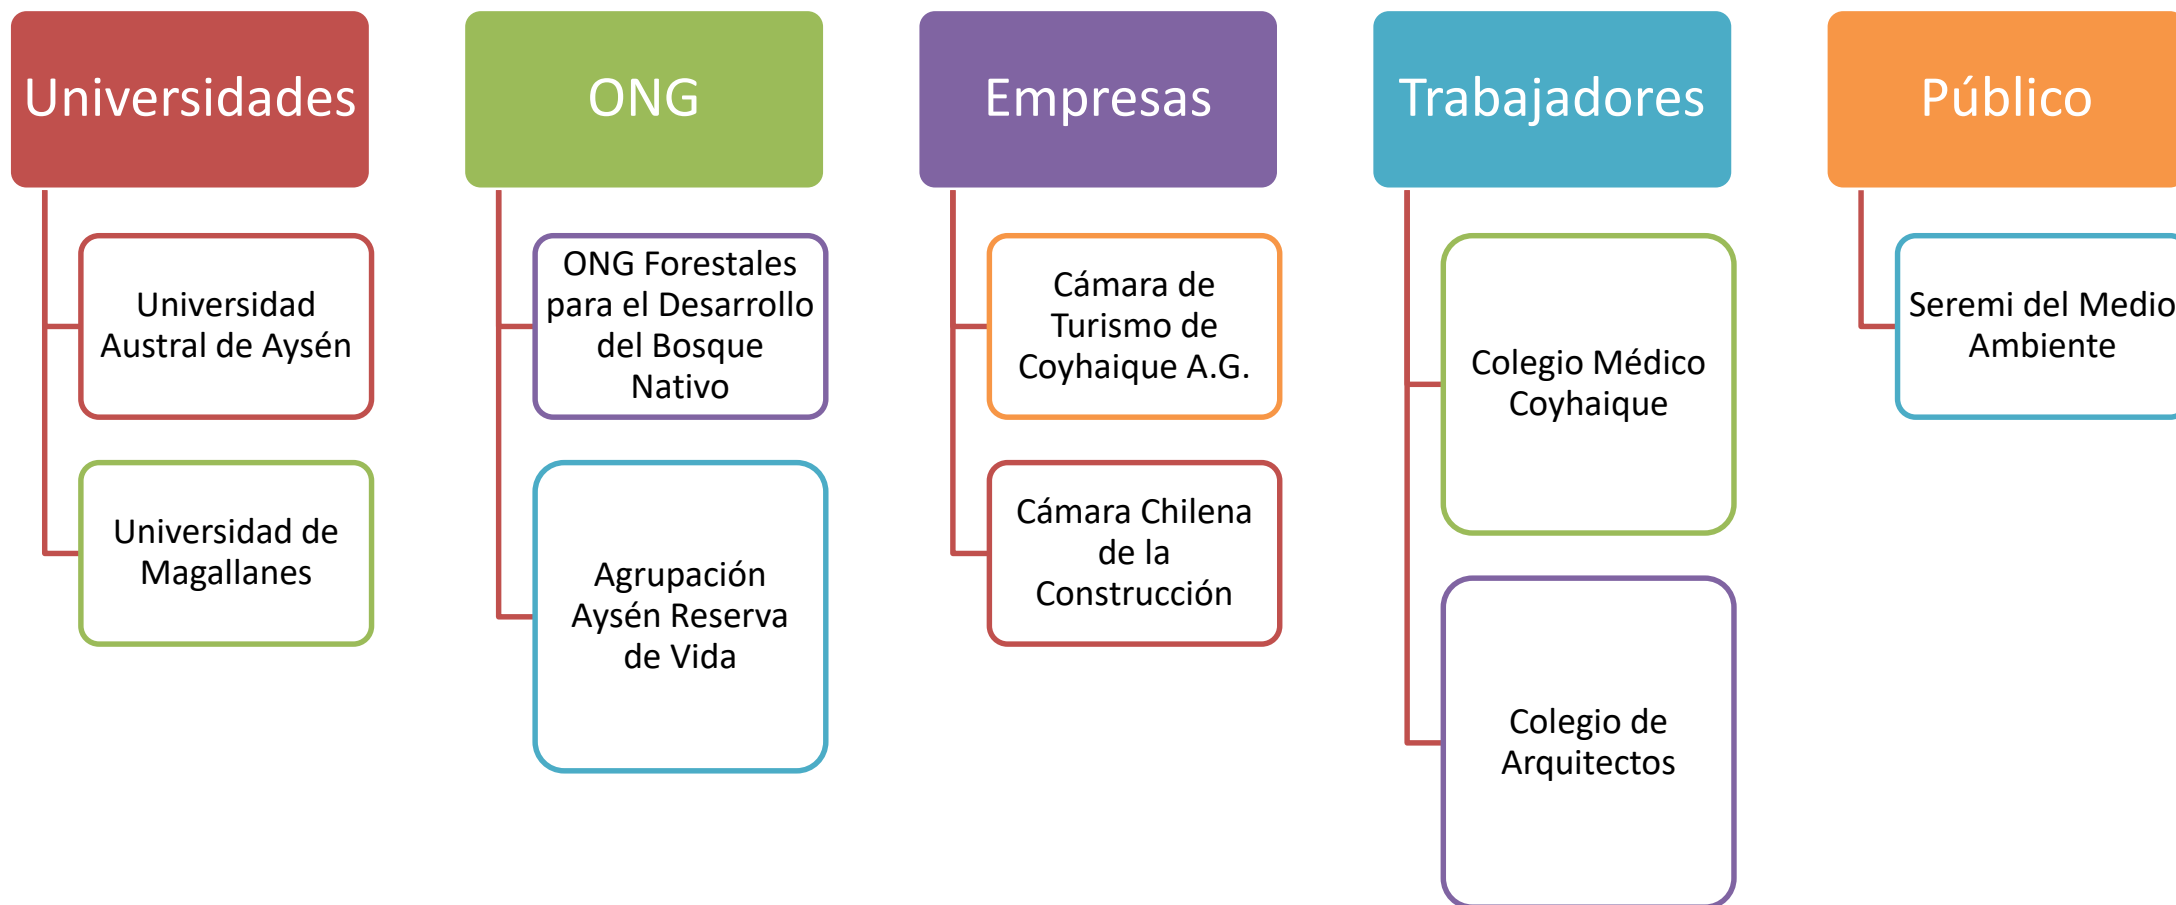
Universidades

Universidad Austral de Aysén

Universidad de Magallanes

ONG

ONG Forestales para el Desarrollo del Bosque Nativo

Agrupación Aysén Reserva de Vida

Empresas

Cámara de Turismo de Coyhaique A.G.

Cámara Chilena de la Construcción

Trabajadores

Colegio Médico Coyhaique

Colegio de Arquitectos

Público

Seremi del Medio Ambiente